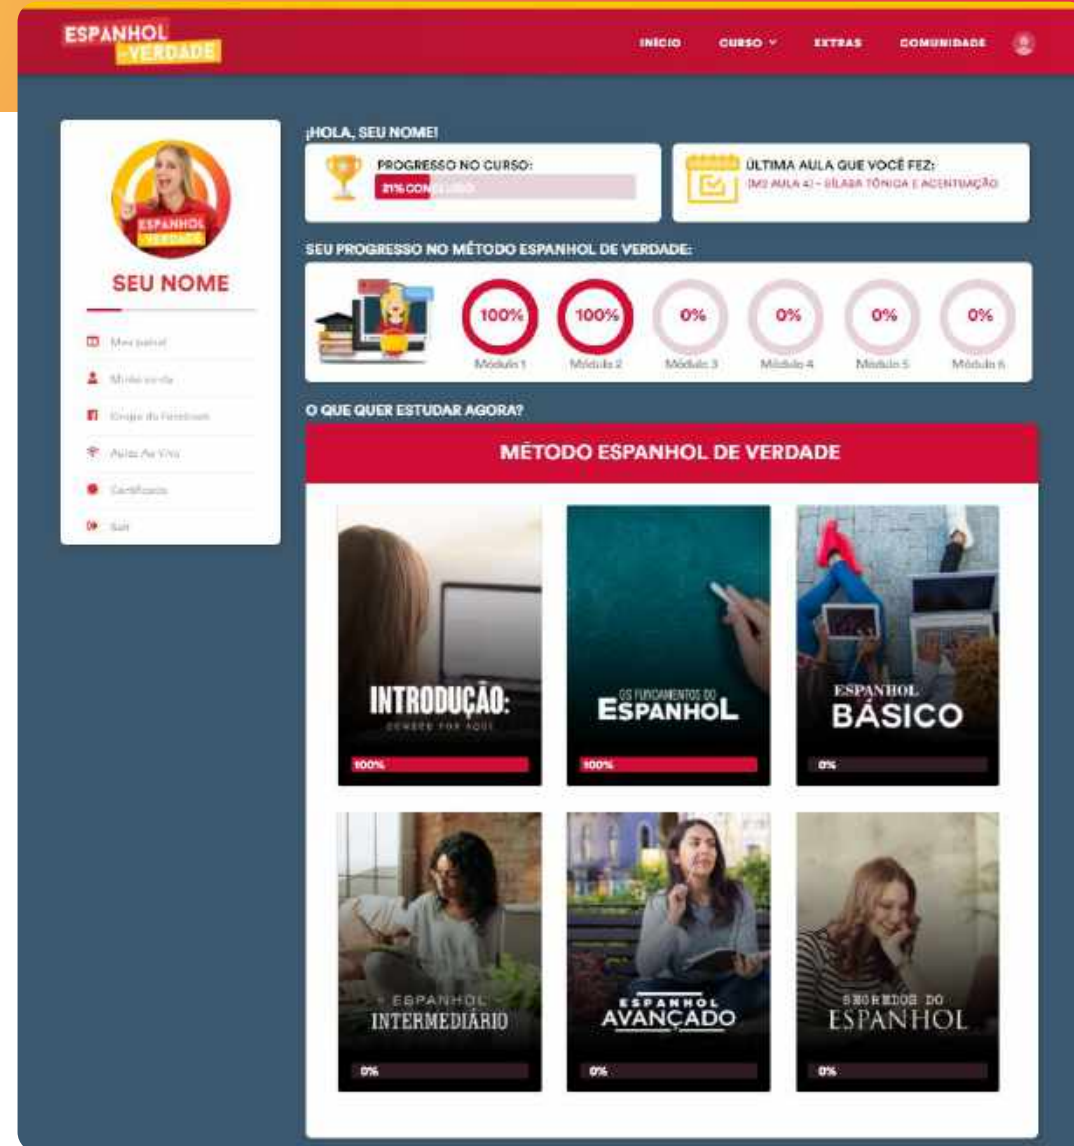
ESPANHOL DE VERDADE

INÍCIO CURSO EXTRAS COMUNIDADE

ESPANHOL DE VERDADE

SEU NOME

Meu painel
Minha conta
Grupo do Facebook
Aulas Ao Vivo
Certificado
Sair

¡HOLA, SEU NOME!

PROGRESSO NO CURSO:
31% CONCLUÍDO

ÚLTIMA AULA QUE VOCÊ FEZ:
[M2 AULA 4] - SÍLABA TÔNICA E ACENTUAÇÃO

SEU PROGRESSO NO MÉTODO ESPANHOL DE VERDADE:

100% Módulo 1
100% Módulo 2
0% Módulo 3
0% Módulo 4
0% Módulo 5
0% Módulo 6

O QUE QUER ESTUDAR AGORA?

MÉTODO ESPANHOL DE VERDADE

INTRODUÇÃO: COMECE POR AQUI
100%

OS FUNDAMENTOS DO ESPANHOL
100%

ESPANHOL BÁSICO
0%

ESPANHOL INTERMEDIÁRIO
0%

ESPANHOL AVANÇADO
0%

SEGREDOS DO ESPANHOL
0%